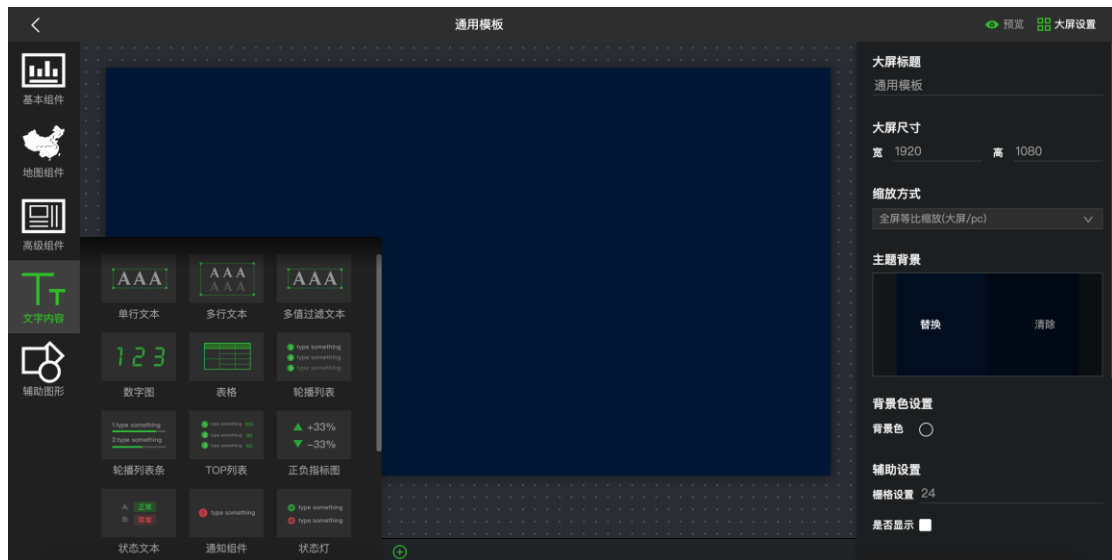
通用模板

预览 大屏设置

基本组件

地图组件

高级组件

文字内容

辅助图形

AAA
单行文本

AAA
AAA
多行文本

AAA
多值过滤文本

123
数字图

表格

type something
type something
type something
轮播列表

1.type something
2.type something
轮播列表条

type something
type something
type something
TOP列表

+33%
-33%
正负指标图

A 正常
B 异常
状态文本

type something
通知组件

type something
type something
状态灯

大屏标题
通用模板

大屏尺寸
宽 1920 高 1080

缩放方式
全屏等比缩放(大屏/pc)

主题背景
替换 清除

背景色设置
背景色

辅助设置
栅格设置 24
是否显示